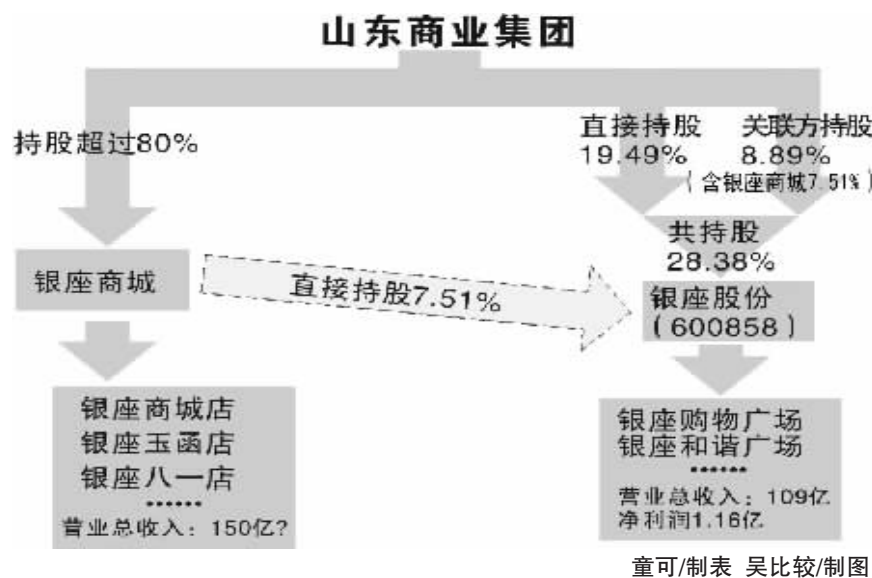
山东商业集团

持股超过80%

直接持股
19.49%

关联方持股
8.89%
（含银座商城7.51%）

共持股
28.38%

银座商城

直接持股7.51%

银座股份
（600858）

银座商城店
银座玉函店
银座八一店
……
营业总收入：150亿？

银座购物广场
银座和谐广场
……
营业总收入：109亿
净利润1.16亿

童可/制表 吴比较/制图